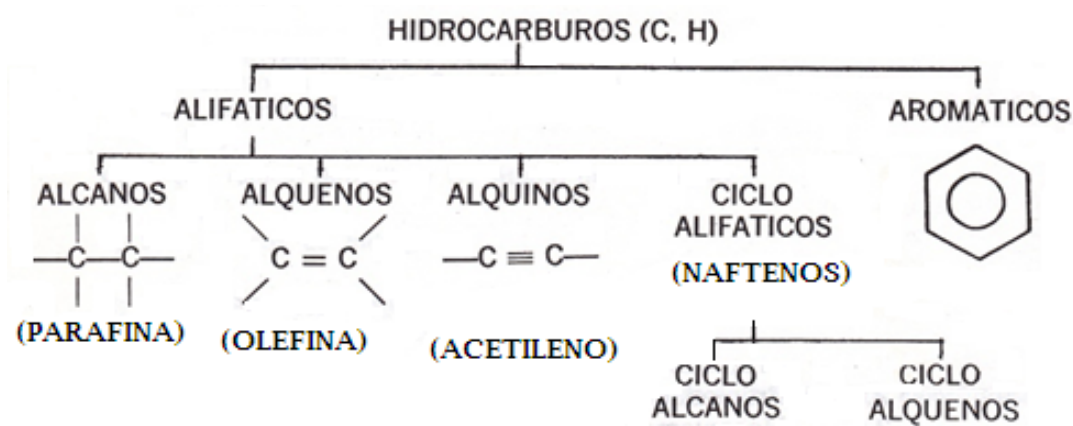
HIDROCARBUROS (C, H)

ALIFATICOS

AROMATICOS

ALCANOS

$-\overset{|}{\underset{|}{C}}-\overset{|}{\underset{|}{C}}-$

(PARAFINA)

ALQUENOS

$C = C$

(OLEFINA)

ALQUINOS

$-C \equiv C-$

(ACETILENO)

CICLO ALIFATICOS

(NAFTENOS)

CICLO ALCANOS

CICLO ALQUENOS